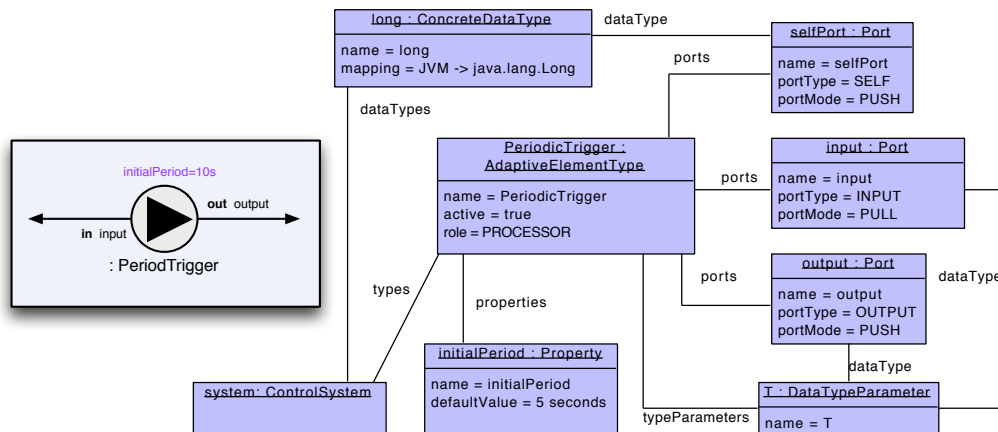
initialPeriod=10s

in input

out output

: PeriodTrigger

long : ConcreteDataType

name = long
mapping = JVM -> java.lang.Long

dataType

dataTypes

ports

selfPort : Port

name = selfPort
portType = SELF
portMode = PUSH

PeriodicTrigger : AdaptiveElementType

name = PeriodicTrigger
active = true
role = PROCESSOR

ports

input : Port

name = input
portType = INPUT
portMode = PULL

types

properties

ports

output : Port

name = output
portType = OUTPUT
portMode = PUSH

dataType

dataType

system: ControlSystem

initialPeriod : Property

name = initialPeriod
defaultValue = 5 seconds

typeParameters

T : DataTypeParameter

name = T